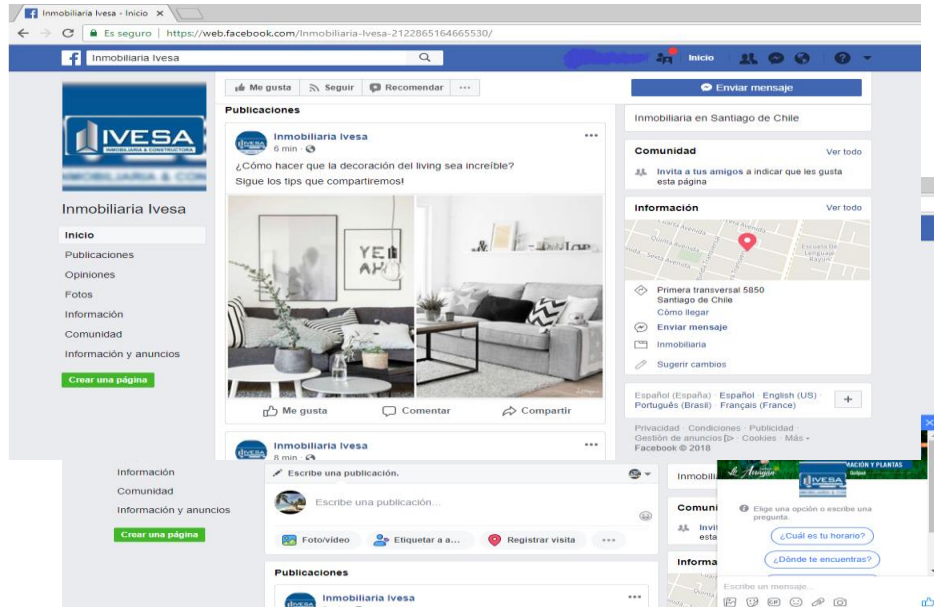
Inmobiliaria Ivesa - Inicio ×

Es seguro | https://web.facebook.com/Inmobiliaria-Ivesa-2122865164665530/

Inmobiliaria Ivesa

Inicio

IVESA
INMOBILIARIA & CONSTRUCTORA

Inmobiliaria Ivesa

Inicio
Publicaciones
Opiniones
Fotos
Información
Comunidad
Información y anuncios

Crear una página

Me gusta · Seguir · Recomendar · ···

Publicaciones

Inmobiliaria Ivesa
6 min ·

¿Cómo hacer que la decoración del living sea increíble?
Sigue los tips que compartiremos!

YE
AH

Me gusta · Comentar · Compartir

Inmobiliaria Ivesa
8 min ·

Enviar mensaje

Inmobiliaria en Santiago de Chile

Comunidad · Ver todo
Invita a tus amigos a indicar que les gusta esta página

Información · Ver todo

Primera transversal 5850
Santiago de Chile
Cómo llegar
Enviar mensaje
Inmobiliaria
Sugerir cambios

Español (España) · Español · English (US) · Português (Brasil) · Français (France)

Privacidad · Condiciones · Publicidad · Gestión de anuncios · Cookies · Más · Facebook © 2018

Información
Comunidad
Información y anuncios

Crear una página

Escribe una publicación.
Escribe una publicación...
Foto/video · Etiquetar a a... · Registrar visita · ···

Publicaciones

Inmobiliaria Ivesa

Inmobiliaria
Comuni
Invit
esta
Informa

IVESA
Elige una opción o escribe una pregunta.
¿Cuál es tu horario?
¿Dónde te encuentras?
Escribe un mensaje...